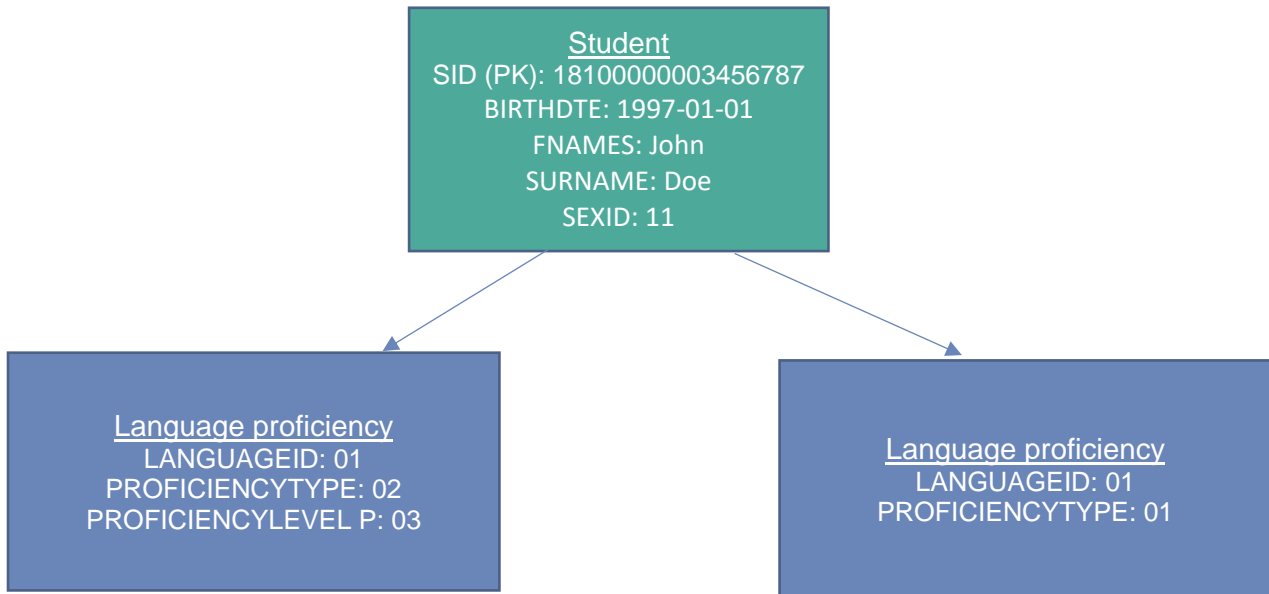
Student
SID (PK): 18100000003456787
BIRTHDTE: 1997-01-01
FNAMES: John
SURNAME: Doe
SEXID: 11

Language proficiency
LANGUAGEID: 01
PROFICIENCYTYPE: 02
PROFICIENCYLEVEL P: 03

Language proficiency
LANGUAGEID: 01
PROFICIENCYTYPE: 01